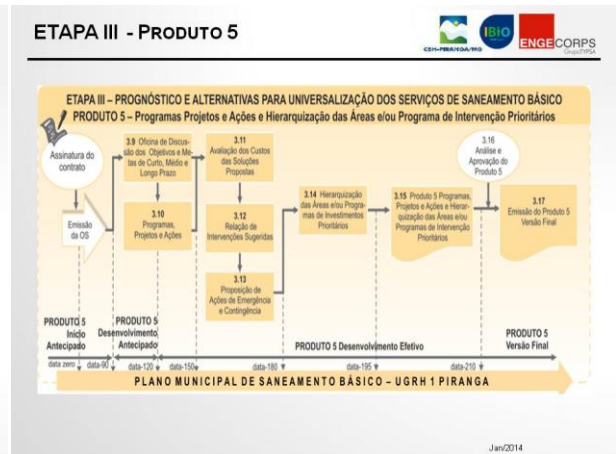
ETAPA III - PRODUTO 5

CBH-PIRANGA/MG

IBIO

ENGECORPS
Grupo TYPSA

ETAPA III – PROGNÓSTICO E ALTERNATIVAS PARA UNIVERSALIZAÇÃO DOS SERVIÇOS DE SANEAMENTO BÁSICO
PRODUTO 5 – Programas Projetos e Ações e Hierarquização das Áreas e/ou Programa de Intervenção Prioritários

Assinatura do contrato

Emissão da OS

3.9 Oficina de Discussão dos Objetivos e Metas de Curto, Médio e Longo Prazo

3.10 Programas, Projetos e Ações

3.11 Avaliação dos Custos das Soluções Propostas

3.12 Relação de Intervenções Sugeridas

3.13 Proposição de Ações de Emergência e Contingência

3.14 Hierarquização das Áreas e/ou Programas de Investimentos Prioritários

3.15 Produto 5 Programas, Projetos e Ações e Hierarquização das Áreas e/ou Programas de Intervenção Prioritários

3.16 Análise e Aprovação do Produto 5

3.17 Emissão do Produto 5 Versão Final

PRODUTO 5 Início Antecipado

PRODUTO 5 Desenvolvimento Antecipado

PRODUTO 5 Desenvolvimento Efetivo

PRODUTO 5 Versão Final

data zero
data-90
data-120
data-150
data-180
data-195
data-210

PLANO MUNICIPAL DE SANEAMENTO BÁSICO – UGRH 1 PIRANGA

Jan/2014